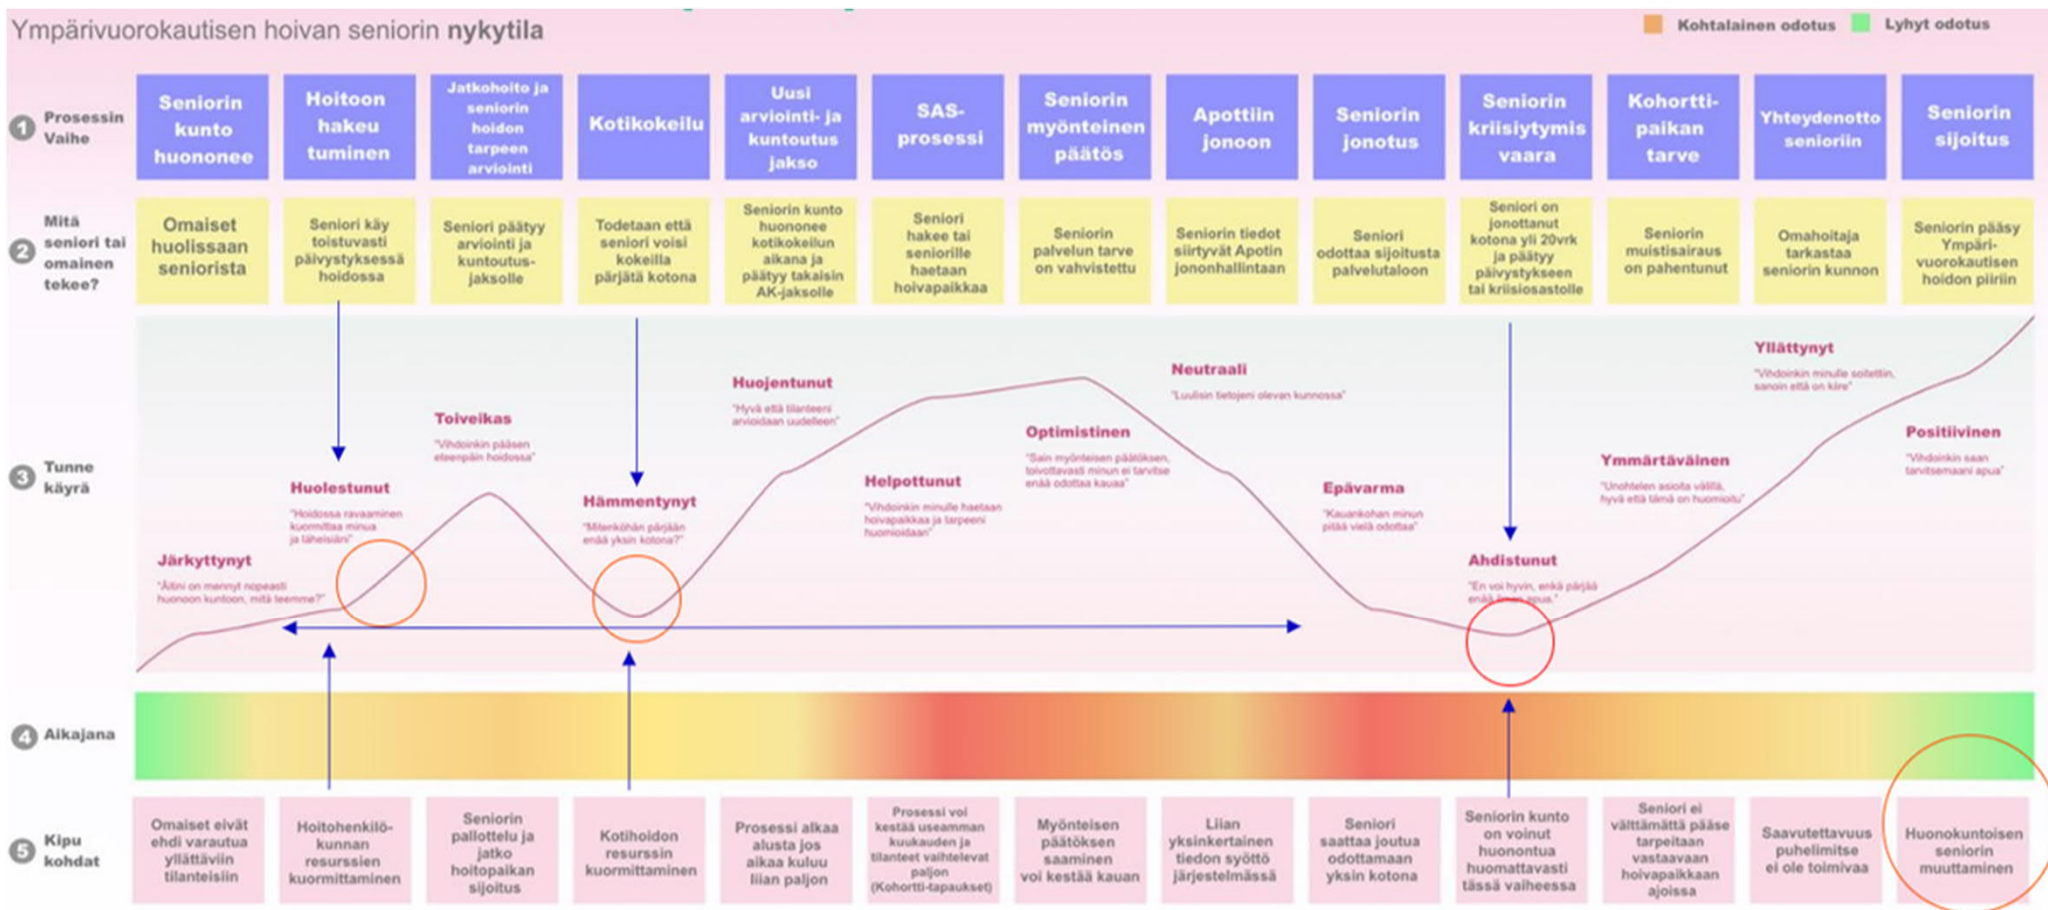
Ympärivuorokautisen hoivan seniorin **nykytila**

Kohtalainen odotus Lyhyt odotus

1 Prosessin Vaihe

| Seniorin kunto huononee | Hoitoon hakeutuminen | Jatkohoito ja seniorin hoidon tarpeen arviointi | Kotikokeilu | Uusi arviointi- ja kuntoutus jakso | SAS-prosessi | Seniorin myönteinen päätös | Apottiin jonoon | Seniorin jonotus | Seniorin kriisiytymis vaara | Kohortti-paikan tarve | Yhteydenotto senioriin | Seniorin sijoitus |
|---|---|---|---|---|---|---|---|---|---|---|---|---|

2 Mitä seniori tai omainen tekee?

| Omaiset huolissaan seniorista | Seniori käy toistuvasti päivystyksessä hoidossa | Seniori päätyy arviointi ja kuntoutus-jaksolle | Todetaan että seniori voisi kokeilla pärjätä kotona | Seniorin kunto huononee kotikokeilun aikana ja päätyy takaisin AK-jaksolle | Seniori hakee tai seniorille haetaan hoivapaikkaa | Seniorin palvelun tarve on vahvistettu | Seniorin tiedot siirtyvät Apotin jononhallintaan | Seniori odottaa sijoitusta palvelutaloon | Seniori on jonottanut kotona yli 20vrk ja päätyy päivystykseen tai kriisiosastolle | Seniorin muistisairaus on pahentunut | Omahoitaja tarkastaa seniorin kunnon | Seniorin pääsy Ympäri-vuorokautisen hoidon piiriin |
|---|---|---|---|---|---|---|---|---|---|---|---|---|

3 Tunne käyrä

Järkyttynyt "Äitini on mennyt nopeasti huonoon kuntoon, mitä teemme?"

Huolestunut "Hoidossa ravaaminen kuormittaa minua ja läheisiäni"

Toiveikas "Vihdoinkin pääsen eteenpäin hoidossa"

Hämmentynyt "Mitenköhän pärjään enää yksin kotona?"

Huojentunut "Hyvä että tilanteeni arvioidaan uudelleen"

Helpottunut "Vihdoinkin minulle haetaan hoivapaikkaa ja tarpeeni huomioidaan"

Optimistinen "Sain myönteisen päätöksen, toivottavasti minun ei tarvitse enää odottaa kauaa"

Neutraali "Luulisin tietojeni olevan kunnossa"

Epävarma "Kauankohan minun pitää vielä odottaa"

Ahdistunut "En voi hyvin, enkä pärjää enää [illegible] apua."

Ymmärtäväinen "Unohtelen asioita välillä, hyvä että tämä on huomioitu"

Yllättynyt "Vihdoinkin minulle soitettiin, sanoin että on kiire"

Positiivinen "Vihdoinkin saan tarvitsemaani apua"

4 Aikajana

5 Kipu kohdat

| Omaiset eivät ehdi varautua yllättäviin tilanteisiin | Hoitohenkilö-kunnan resurssien kuormittaminen | Seniorin pallottelu ja jatko hoitopaikan sijoitus | Kotihoidon resurssin kuormittaminen | Prosessi alkaa alusta jos aikaa kuluu liian paljon | Prosessi voi kestää useamman kuukauden ja tilanteet vaihtelevat paljon (Kohortti-tapaukset) | Myönteisen päätöksen saaminen voi kestää kauan | Liian yksinkertainen tiedon syöttö järjestelmässä | Seniori saattaa joutua odottamaan yksin kotona | Seniorin kunto on voinut huonontua huomattavasti tässä vaiheessa | Seniori ei välttämättä pääse tarpeitaan vastaavaan hoivapaikkaan ajoissa | Saavutettavuus puhelimitse ei ole toimivaa | Huonokuntoisen seniorin muuttaminen |
|---|---|---|---|---|---|---|---|---|---|---|---|---|